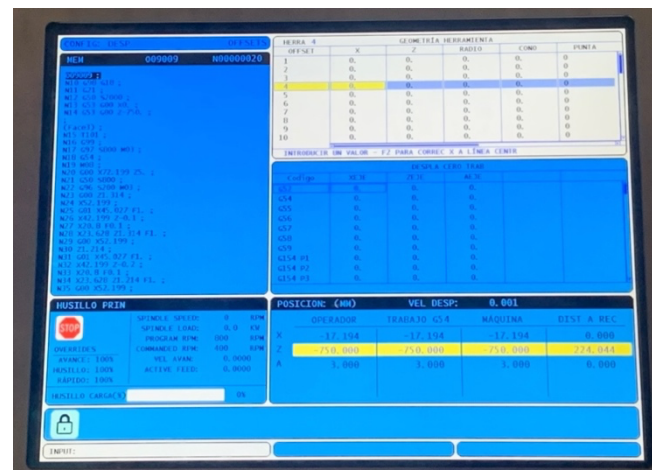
CONFIG. DESP.

MEM 009009 N00000020

O09009 ;
N10 G54 G18 ;
N11 G21 ;
N12 G50 S3000 ;
N13 G53 G00 X0. ;
N14 G53 G00 Z-750. ;

(Facet) ;
N15 T101 ;
N16 G99 ;
N17 G97 S600 M03 ;
N18 G54 ;
N19 M08 ;
N20 G00 X72.199 Z5. ;
N21 G96 S600 ;
N22 G96 S200 M03 ;
N23 G00 Z5.314 ;
N24 X52.199 ;
N25 G01 X45.827 F1. ;
N26 X42.199 Z-0.1 ;
N27 X28.8 F0.1 ;
N28 X23.628 Z1.314 F1. ;
N29 G00 X52.199 ;
N30 Z1.214 ;
N31 G01 X45.827 F1. ;
N32 X42.199 Z-0.2 ;
N33 X28.8 F0.1 ;
N34 X23.628 Z1.214 F1. ;
N35 G00 X52.199 ;

HERRA 4 GEOMETRÍA HERRAMIENTA

| OFFSET | X | Z | RADIO | CONO | PUNTA |
|---|---|---|---|---|---|
| 1 | 0. | 0. | 0. | 0. | 0 |
| 2 | 0. | 0. | 0. | 0. | 0 |
| 3 | 0. | 0. | 0. | 0. | 0 |
| 4 | 0. | 0. | 0. | 0. | 0 |
| 5 | 0. | 0. | 0. | 0. | 0 |
| 6 | 0. | 0. | 0. | 0. | 0 |
| 7 | 0. | 0. | 0. | 0. | 0 |
| 8 | 0. | 0. | 0. | 0. | 0 |
| 9 | 0. | 0. | 0. | 0. | 0 |
| 10 | 0. | 0. | 0. | 0. | 0 |

INTRODUCIR UN VALOR - F2 PARA CORREC A LÍNEA CENTR

DESPLA CERO TRAB

| Código | X | Z | A |
|---|---|---|---|
| G53 | 0. | 0. | 0. |
| G54 | 0. | 0. | 0. |
| G55 | 0. | 0. | 0. |
| G56 | 0. | 0. | 0. |
| G57 | 0. | 0. | 0. |
| G58 | 0. | 0. | 0. |
| G59 | 0. | 0. | 0. |
| G154 P1 | 0. | 0. | 0. |
| G154 P2 | 0. | 0. | 0. |
| G154 P3 | 0. | 0. | 0. |

HUSILLO PRIN

STOP

SPINDLE SPEED: 0 RPM
SPINDLE LOAD: 0.0 KW
PROGRAM RPM: 600 RPM
COMMANDED RPM: 600 RPM
VEL AVAN: 0.0000
ACTIVE FEED: 0.0000

OVERRIDES
AVANCE: 100%
HUSILLO: 100%
RÁPIDO: 100%

HUSILLO CARGA(%) 0%

POSICION: (MM) VEL DESP: 0.001

| | OPERADOR | TRABAJO G54 | MÁQUINA | DIST A REC |
|---|---|---|---|---|
| X | -17.194 | -17.194 | -17.194 | 0.000 |
| Z | -750.000 | -750.000 | -750.000 | 224.044 |
| A | 3.000 | 3.000 | 3.000 | 0.000 |

INPUT: